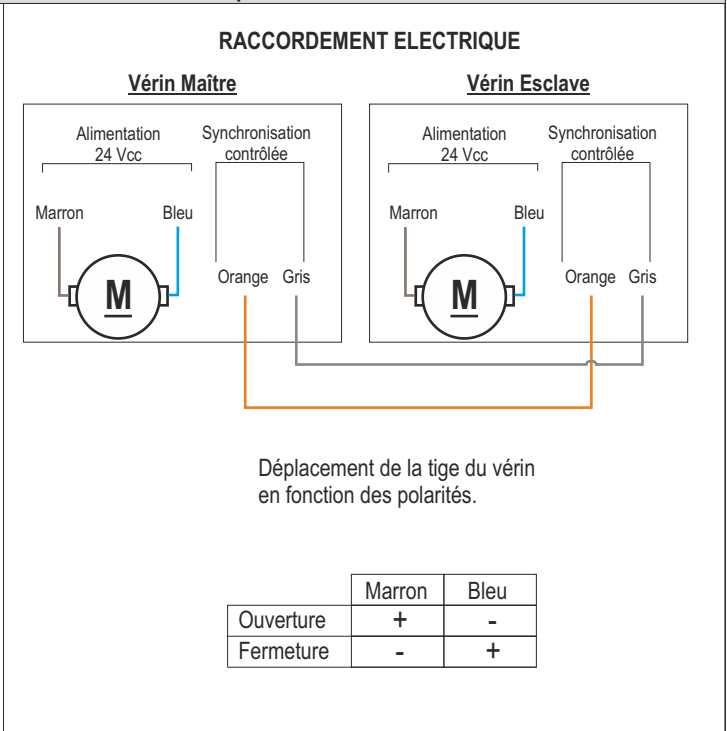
RACCORDEMENT ELECTRIQUE

Vérin Maître

Alimentation 24 Vcc

Synchronisation contrôlée

Marron

Bleu

M

Orange

Gris

Vérin Esclave

Alimentation 24 Vcc

Synchronisation contrôlée

Marron

Bleu

M

Orange

Gris

Déplacement de la tige du vérin en fonction des polarités.

| | Marron | Bleu |
|---|---|---|
| Ouverture | + | - |
| Fermeture | - | + |